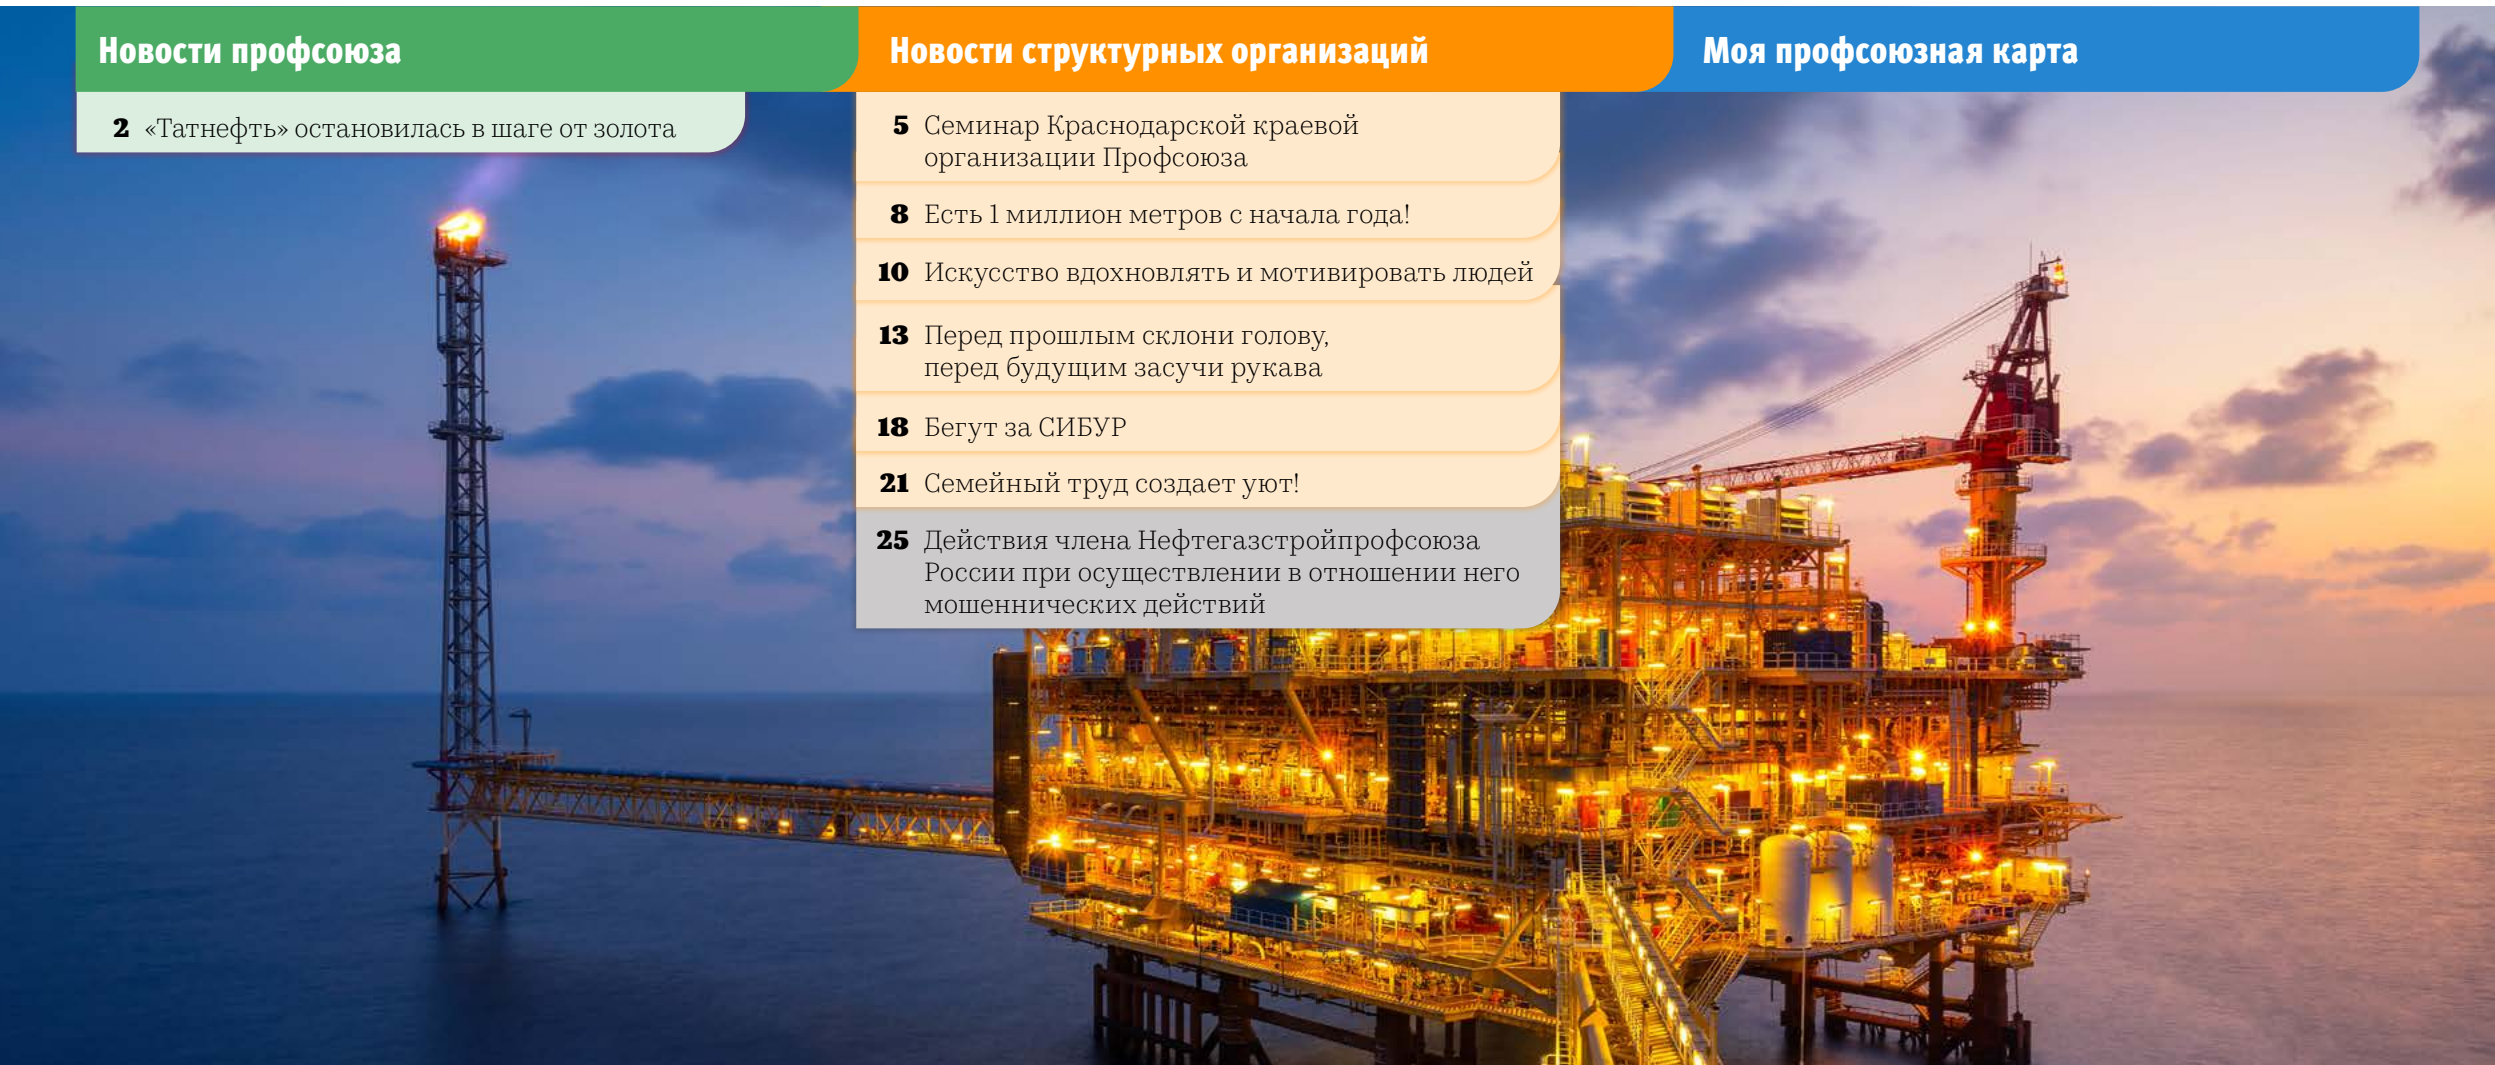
Новости профсоюза

2 «Татнефть» остановилась в шаге от золота

Новости структурных организаций

5 Семинар Краснодарской краевой организации Профсоюза

8 Есть 1 миллион метров с начала года!

10 Искусство вдохновлять и мотивировать людей

13 Перед прошлым склони голову, перед будущим засучи рукава

18 Бегут за СИБУР

21 Семейный труд создает уют!

25 Действия члена Нефтегазстройпрофсоюза России при осуществлении в отношении него мошеннических действий

Моя профсоюзная карта